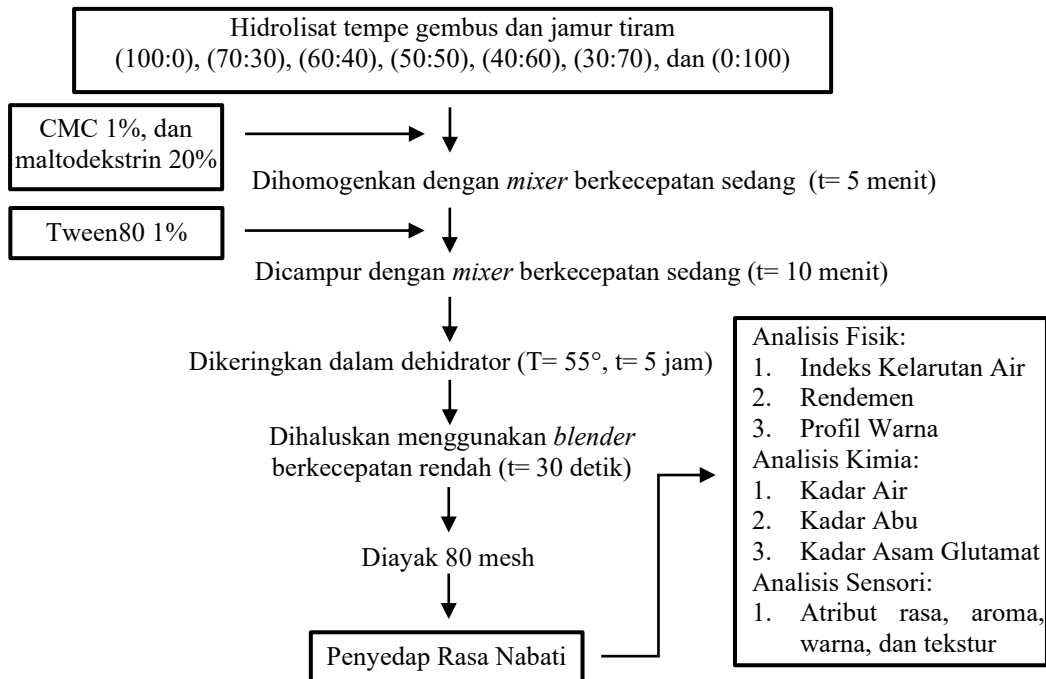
Hidrolisat tempe gembus dan jamur tiram
(100:0), (70:30), (60:40), (50:50), (40:60), (30:70), dan (0:100)

CMC 1%, dan maltodekstrin 20%

Dihomogenkan dengan *mixer* berkecepatan sedang (t= 5 menit)

Tween80 1%

Dicampur dengan *mixer* berkecepatan sedang (t= 10 menit)

Dikeringkan dalam dehidrator (T= 55°, t= 5 jam)

Dihaluskan menggunakan *blender* berkecepatan rendah (t= 30 detik)

Diayak 80 mesh

Penyedap Rasa Nabati

Analisis Fisik:
1. Indeks Kelarutan Air
2. Rendemen
3. Profil Warna
Analisis Kimia:
1. Kadar Air
2. Kadar Abu
3. Kadar Asam Glutamat
Analisis Sensori:
1. Atribut rasa, aroma, warna, dan tekstur